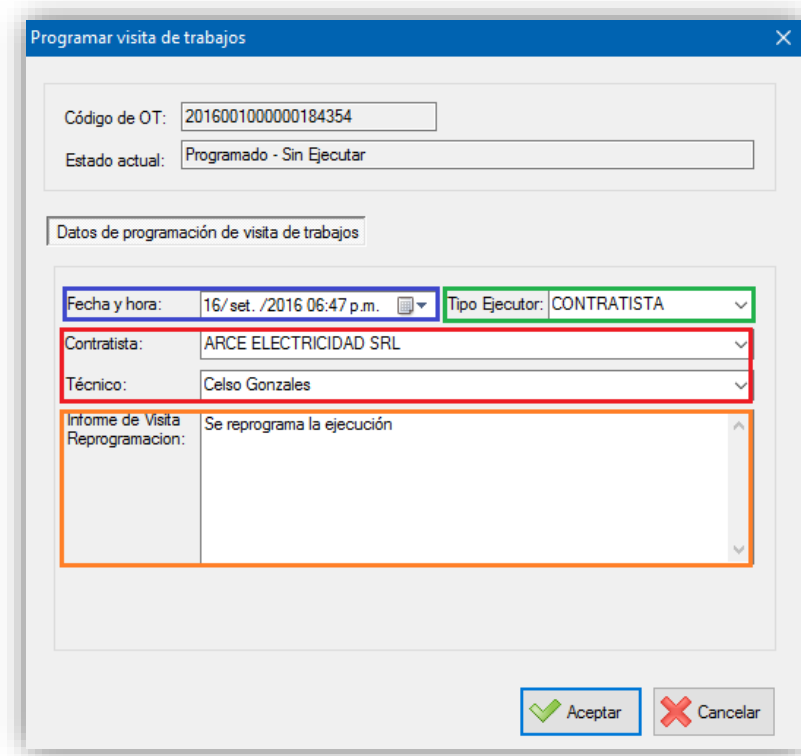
Programar visita de trabajos

Código de OT: 2016001000000184354

Estado actual: Programado - Sin Ejecutar

Datos de programación de visita de trabajos

Fecha y hora: 16/ set. /2016 06:47 p.m.

Tipo Ejecutor: CONTRATISTA

Contratista: ARCE ELECTRICIDAD SRL

Técnico: Celso Gonzales

Informe de Visita Reprogramacion: Se reprograma la ejecución

Aceptar

Cancelar